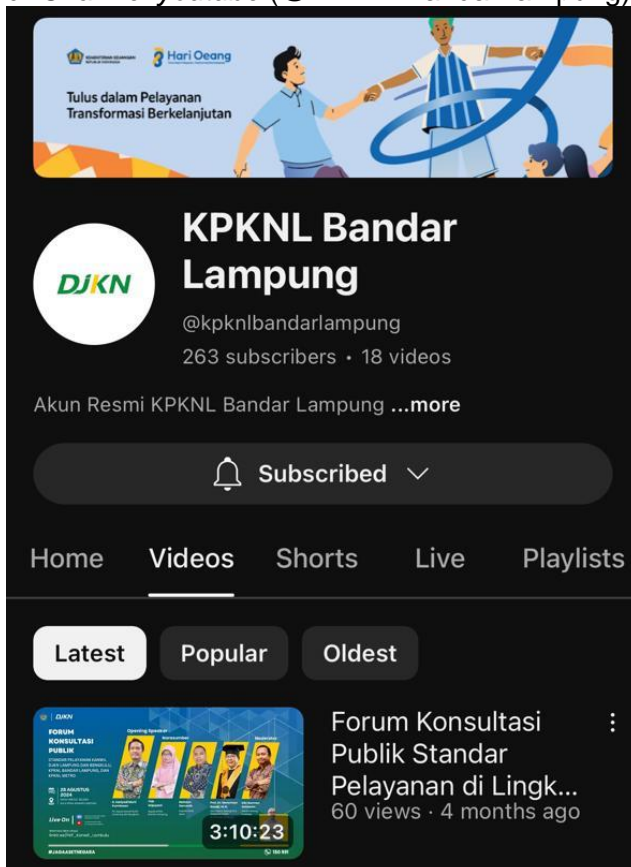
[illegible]

Hari Oeang

Tulus dalam Pelayanan
Transformasi Berkelanjutan

DJKN

KPKNL Bandar Lampung

@kpknlbandarlampung

263 subscribers • 18 videos

Akun Resmi KPKNL Bandar Lampung ...more

Subscribed

Home Videos Shorts Live Playlists

Latest Popular Oldest

DJKN

FORUM KONSULTASI PUBLIK

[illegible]

Live On

3:10:23

Forum Konsultasi Publik Standar Pelayanan di Lingk...

60 views • 4 months ago